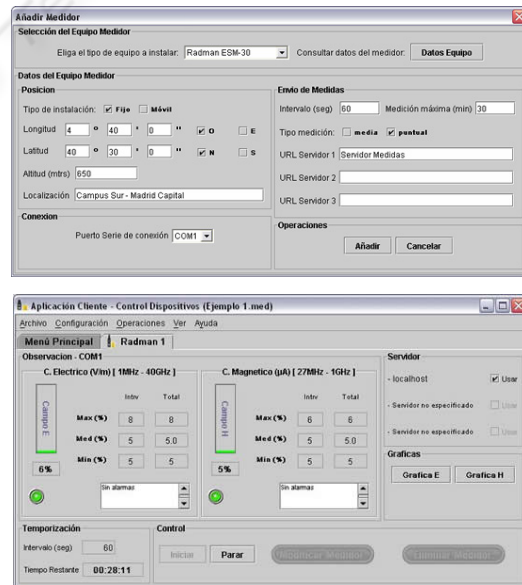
Añadir Medidor

Selección del Equipo Medidor

Eliga el tipo de equipo a instalar: Radman ESM-30 Consultar datos del medidor: Datos Equipo

Datos del Equipo Medidor

Posicion

Tipo de instalación: Fijo Móvil

Longitud 4 ° 40 ' 0 " O E

Latitud 40 ° 30 ' 0 " N S

Altitud (mtrs) 650

Localización: Campus Sur - Madrid Capital

Conexion

Puerto Serie de conexión: COM1

Envio de Medidas

Intervalo (seg) 60 Medición máxima (min) 30

Tipo medición: media puntual

URL Servidor 1 Servidor Medidas

URL Servidor 2

URL Servidor 3

Operaciones

Añadir Cancelar

Aplicación Cliente - Control Dispositivos (Ejemplo 1.med)

Archivo Configuración Operaciones Ver Ayuda

Menú Principal Radman 1

Observacion - COM1

C. Electrico (V/m) [ 1MHz - 40GHz ]

Campo E

6%

| | Intv | Total |
|---|---|---|
| Max (%) | 8 | 8 |
| Med (%) | 5 | 5.0 |
| Min (%) | 5 | 5 |

Sin alarmas

C. Magnetico (µA) [ 27MHz - 1GHz ]

Campo H

5%

| | Intv | Total |
|---|---|---|
| Max (%) | 6 | 6 |
| Med (%) | 5 | 5.0 |
| Min (%) | 5 | 5 |

Sin alarmas

Servidor

- localhost Usar

- Servidor no especificado Usar

- Servidor no especificado Usar

Graficas

Grafica E Grafica H

Temporización

Intervalo (seg) 60

Tiempo Restante 00:28:11

Control

Iniciar Parar Modificar Medidor Eliminar Medidor